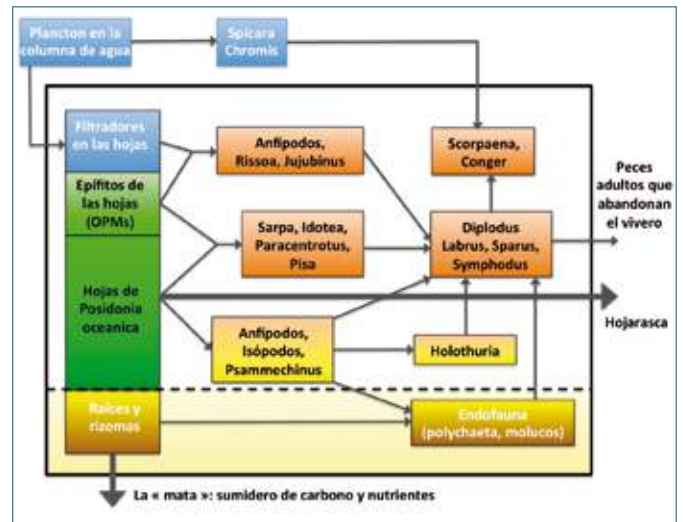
Plancton en la columna de agua

Spicara Chromis

Filtradores en las hojas

Epífitos de las hojas (OPMs)

Hojas de Posidonia oceanica

Raíces y rizomas

Anfípodos, Rissoa, Jujubinus

Sarpa, Idotea, Paracentrotus, Pisa

Anfípodos, Isópodos, Psammechinus

Scorpaena, Conger

Diplodus Labrus, Sparus, Symphodus

Holothuria

Endofauna (polychaeta, moluscos)

Peces adultos que abandonan el vivero

Hojarasca

La « mata »: sumidero de carbono y nutrientes